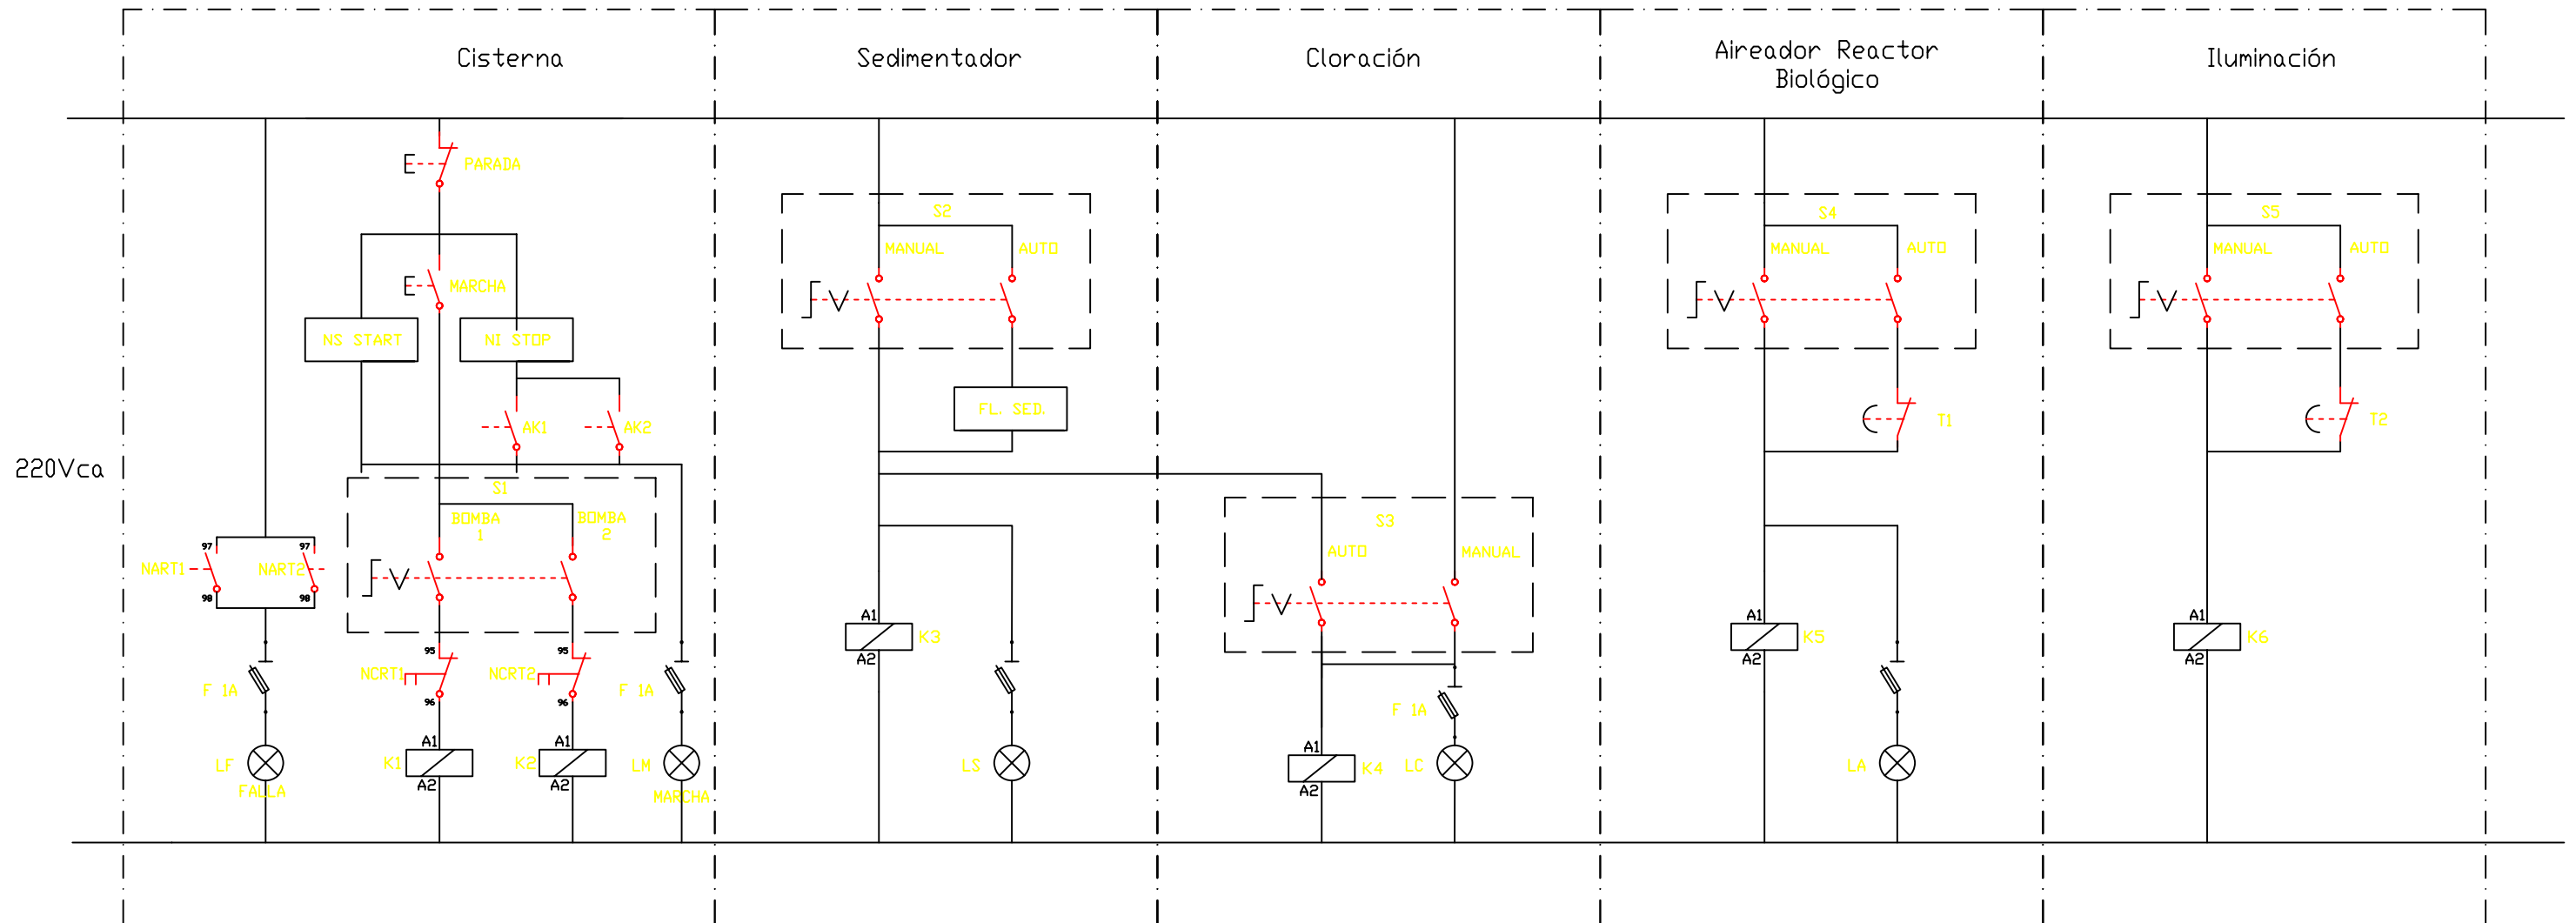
Cisterna

Sedimentador

Cloración

Aireador Reactor Biológico

Iluminación

220Vca

PARADA

MARCHA

NS START

NI STOP

AK1

AK2

S1

BOMBA 1

BOMBA 2

97

97

NART1

NART2

98

98

95

95

NCRT1

NCRT2

96

96

F 1A

F 1A

A1

A1

K1

K2

A2

A2

LF

FALLA

LM

MARCHA

S2

MANUAL

AUTO

FL. SED.

A1

K3

A2

LS

S3

AUTO

MANUAL

F 1A

A1

K4

A2

LC

S4

MANUAL

AUTO

T1

A1

K5

A2

LA

S5

MANUAL

AUTO

T2

A1

K6

A2